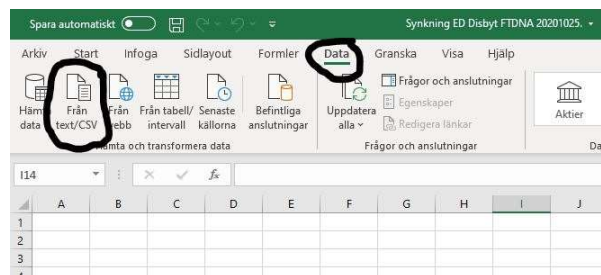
Spara automatiskt

Synkning ED Disbyt FTDNA 20201025. ▾

Arkiv Start Infoga Sidlayout Formler Data Granska Visa Hjälp

Hämta data ▾ Från text/CSV Från webb Från tabell/ intervall Senaste källorna Befintliga anslutningar

Hämta och transformera data

Uppdatera alla ▾

Frågor och anslutningar

Egenskaper

Redigera länkar

Frågor och anslutningar

Aktier

Da

I14 ▾ × ✓ $f_x$

| | A | B | C | D | E | F | G | H | I | J |
|---|---|---|---|---|---|---|---|---|---|---|
| 1 | | | | | | | | | | |
| 2 | | | | | | | | | | |
| 3 | | | | | | | | | | |
| 4 | | | | | | | | | | |